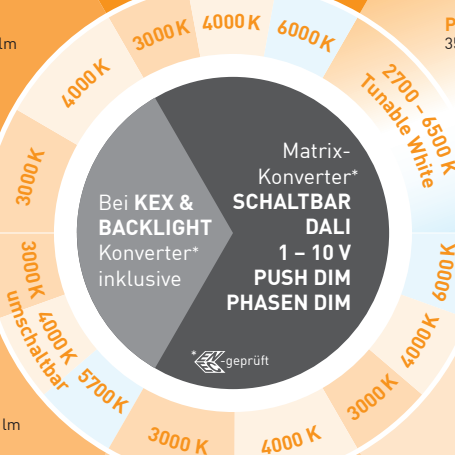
lm

3000 K
4000 K
6000 K

P
35

4000 K

2700 – 6500 K
Tunable White

3000 K

Bei KEX & BACKLIGHT Konverter* inklusive

Matrix-Konverter*
SCHALTBAR
DALI
1 – 10 V
PUSH DIM
PHASEN DIM

*KEX-geprüft

3000 K
4000 K
umschaltbar

6000 K
4000 K
3000 K

5700 K

lm

3000 K
4000 K